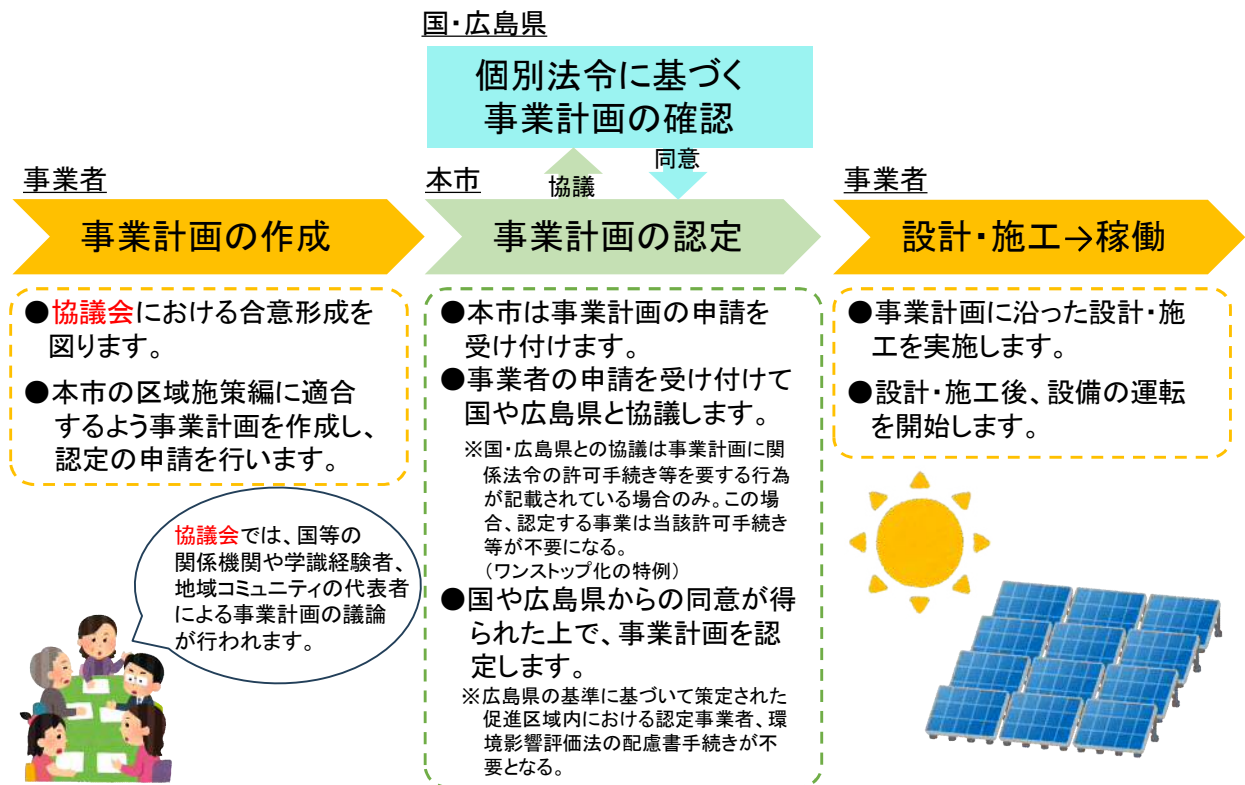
国・広島県

個別法令に基づく
事業計画の確認

協議

同意

事業者

事業計画の作成

●協議会における合意形成を図ります。

●本市の区域施策編に適合するよう事業計画を作成し、認定の申請を行います。

協議会では、国等の関係機関や学識経験者、地域コミュニティの代表者による事業計画の議論が行われます。

本市

事業計画の認定

●本市は事業計画の申請を受け付けます。

●事業者の申請を受け付けて国や広島県と協議します。

※国・広島県との協議は事業計画に関係法令の許可手続き等を要する行為が記載されている場合のみ。この場合、認定する事業は当該許可手続き等が不要になる。
（ワンストップ化の特例）

●国や広島県からの同意が得られた上で、事業計画を認定します。

※広島県の基準に基づいて策定された促進区域内における認定事業者、環境影響評価法の配慮書手続きが不要となる。

事業者

設計・施工→稼働

●事業計画に沿った設計・施工を実施します。

●設計・施工後、設備の運転を開始します。